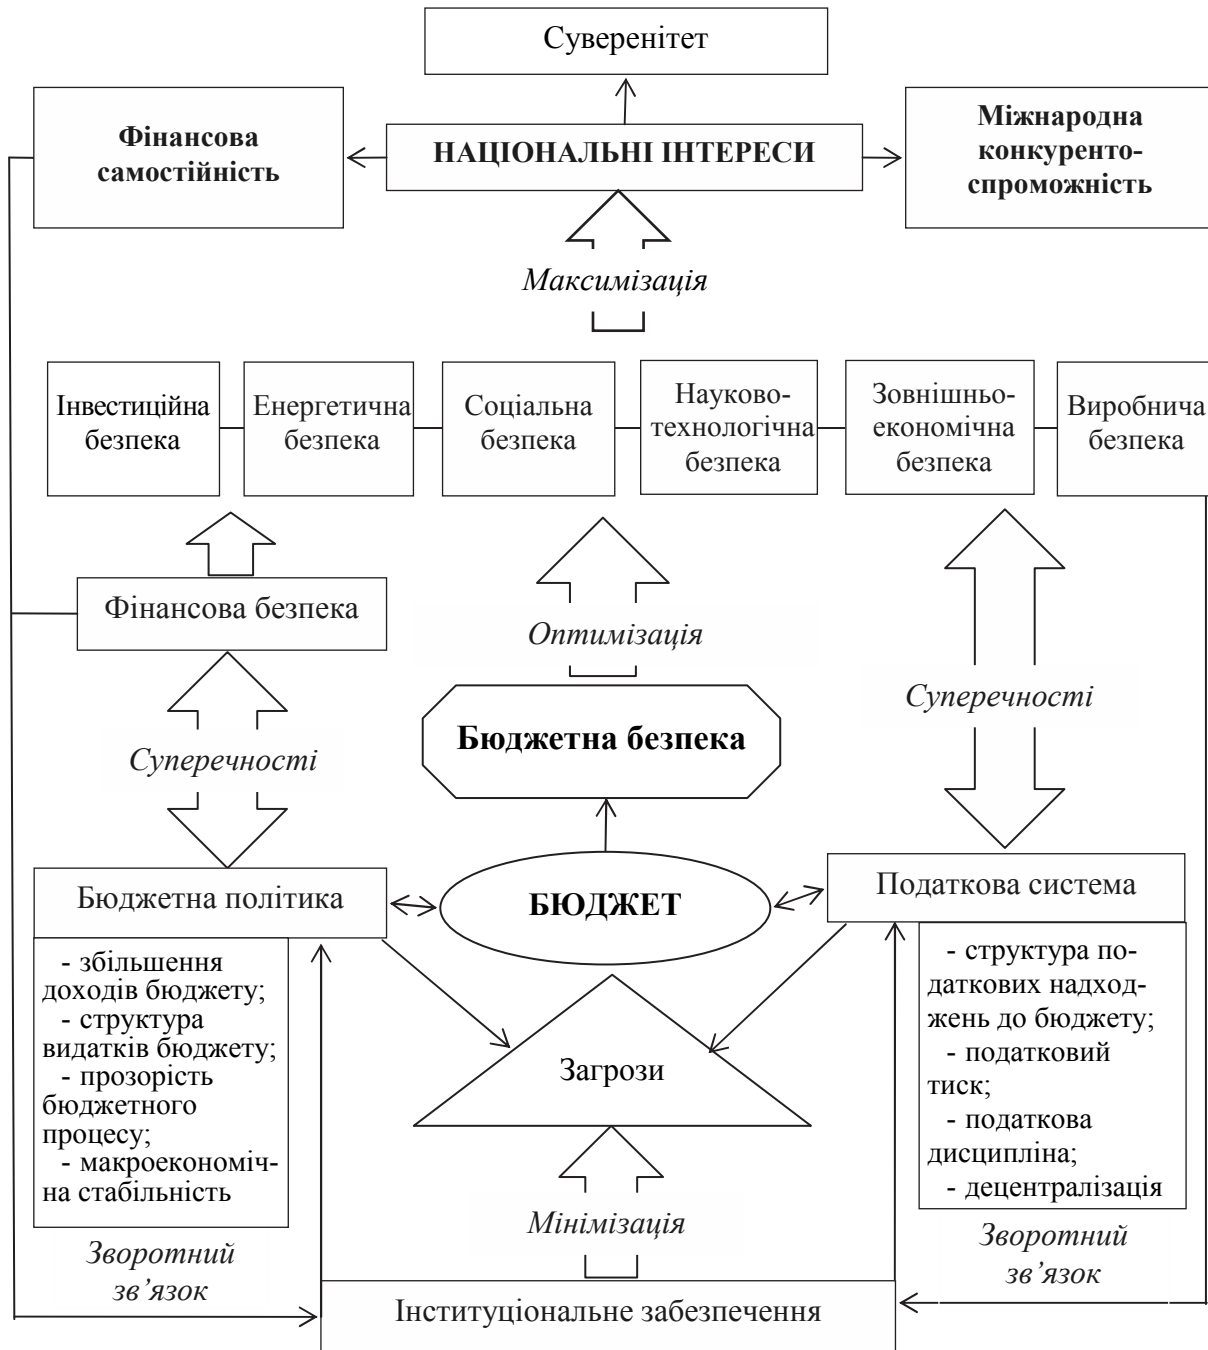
Суверенітет

Фінансова самостійність

НАЦІОНАЛЬНІ ІНТЕРЕСИ

Міжнародна конкурентоспроможність

Максимізація

Інвестиційна безпека

Енергетична безпека

Соціальна безпека

Науково-технологічна безпека

Зовнішньоекономічна безпека

Виробнича безпека

Фінансова безпека

Оптимізація

Суперечності

Бюджетна безпека

Суперечності

Бюджетна політика

БЮДЖЕТ

Податкова система

- збільшення доходів бюджету;
- структура видатків бюджету;
- прозорість бюджетного процесу;
- макроекономічна стабільність

Загрози

- структура податкових надходжень до бюджету;
- податковий тиск;
- податкова дисципліна;
- децентралізація

Мінімізація

Зворотний зв’язок

Зворотний зв’язок

Інституціональне забезпечення